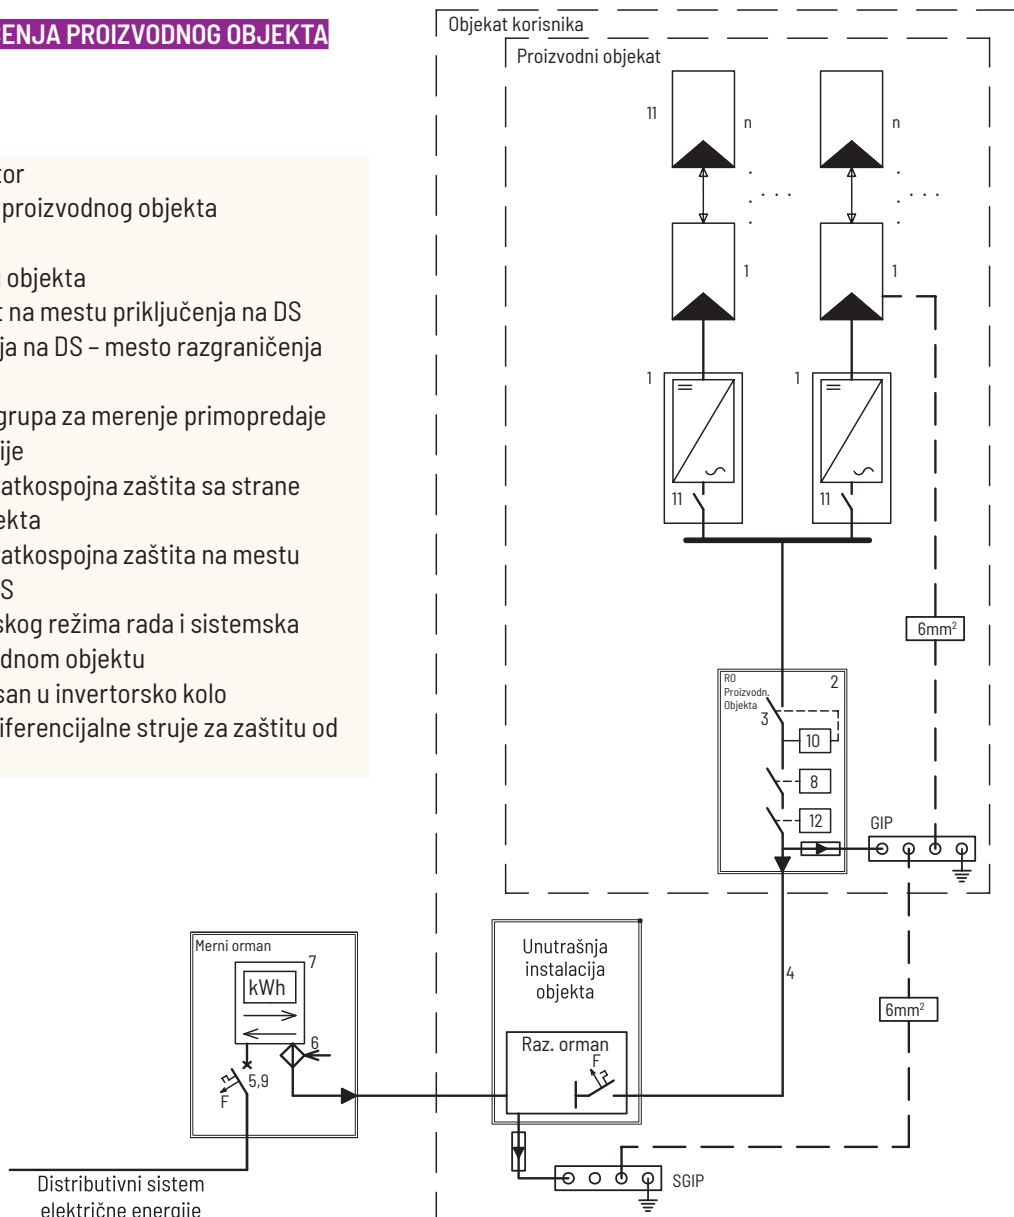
ENJA PROIZVODNOG OBJEKTA

tor
proizvodnog objekta
objekta
t na mestu priključenja na DS
ja na DS – mesto razgraničenja
grupa za merenje primopredaje
ije
atkospojna zaštita sa strane
ekta
atkospojna zaštita na mestu
S
skog režima rada i sistemska
dnom objektu
san u invertorsko kolo
iferencijalne struje za zaštitu od

Objekat korisnika
Proizvodni objekat
11
n
n
1
1
1
1
11
11
6mm$^2$
RO Proizvodn. Objekta
2
3
10
8
12
GIP
4
6mm$^2$
Merni orman
7
kWh
6
5,9
F
Unutrašnja instalacija objekta
Raz. orman
F
SGIP
Distributivni sistem
električne energije